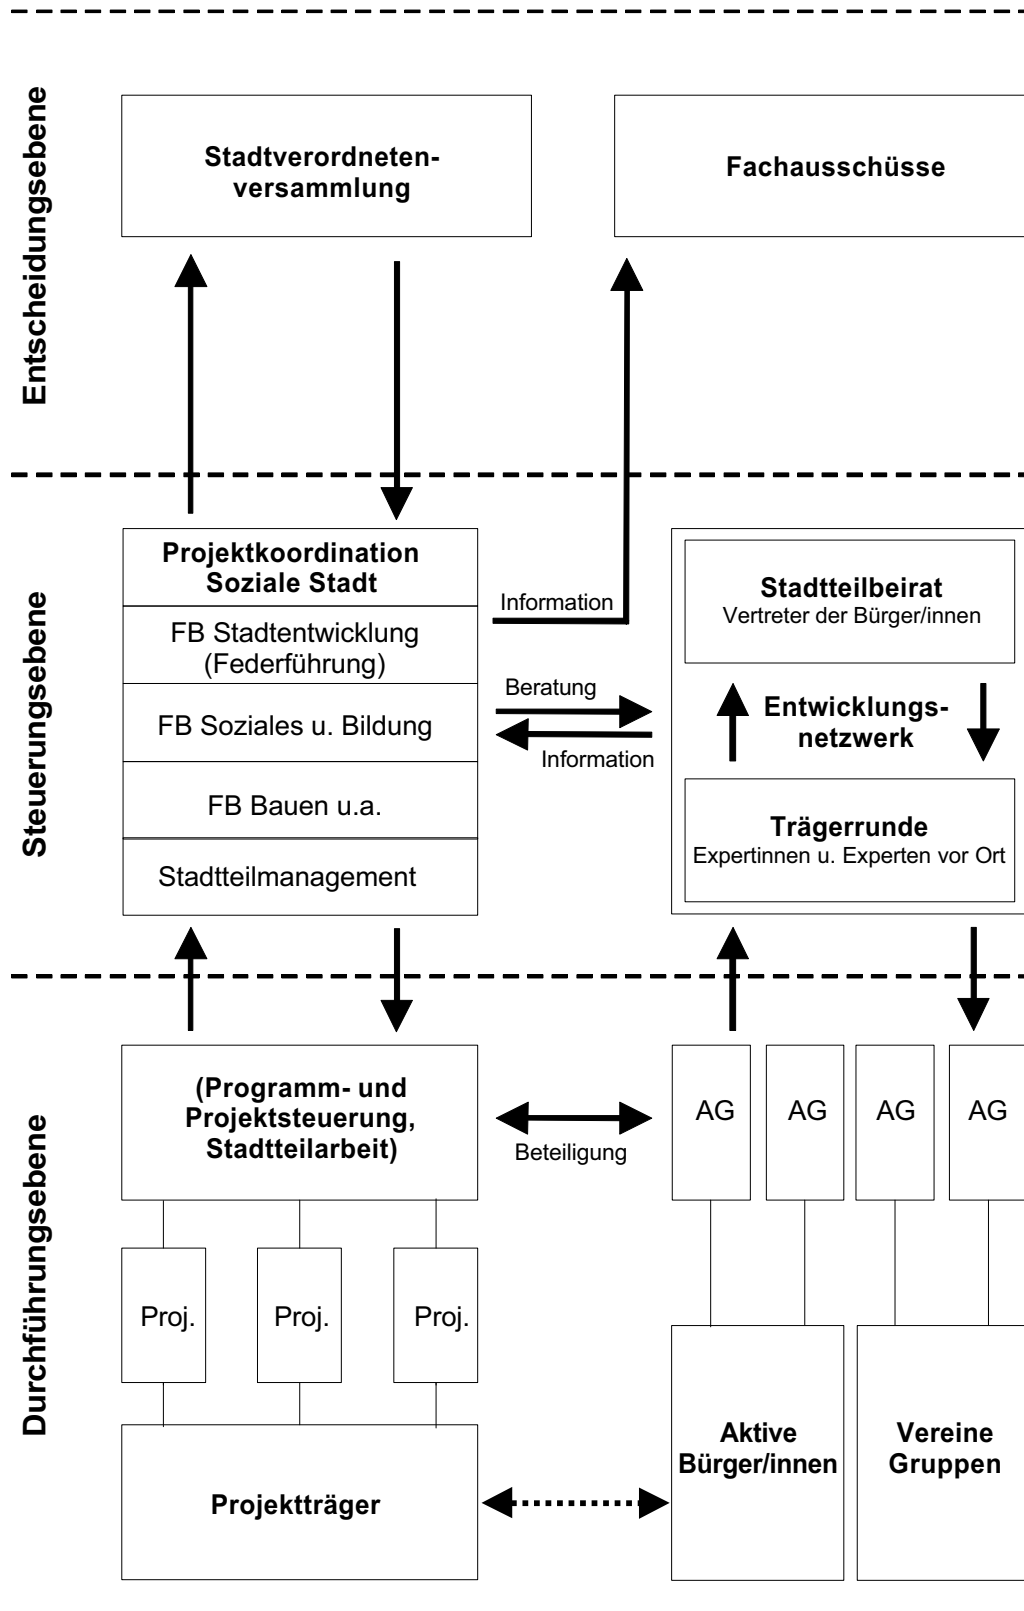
Entscheidungsebene

Stadtverordnetenversammlung

Fachausschüsse

Steuerungsebene

Projektkoordination Soziale Stadt

FB Stadtentwicklung (Federführung)

FB Soziales u. Bildung

FB Bauen u.a.

Stadtteilmanagement

Information

Beratung

Information

Stadtteilbeirat
Vertreter der Bürger/innen

Entwicklungsnetzwerk

Trägerrunde
Expertinnen u. Experten vor Ort

Durchführungsebene

(Programm- und Projektsteuerung, Stadtteilarbeit)

Beteiligung

AG

AG

AG

AG

Proj.

Proj.

Proj.

Projektträger

Aktive Bürger/innen

Vereine Gruppen